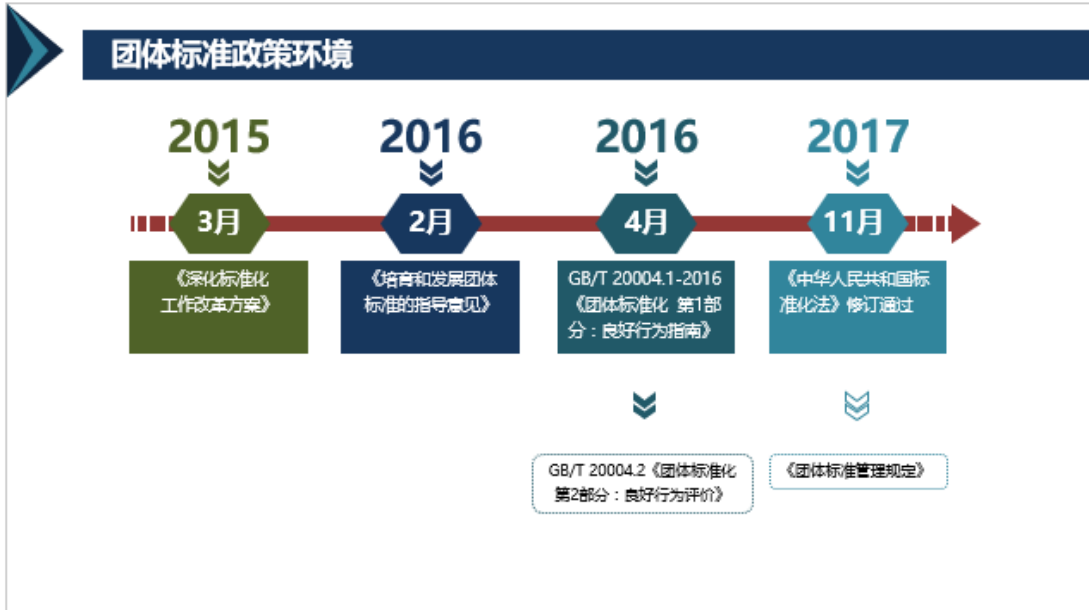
团体标准政策环境

2015

3月

《深化标准化工作改革方案》

2016

2月

《培育和发展团体标准的指导意见》

2016

4月

GB/T 20004.1-2016《团体标准化 第1部分：良好行为指南》

GB/T 20004.2《团体标准化 第2部分：良好行为评价》

2017

11月

《中华人民共和国标准化法》修订通过

《团体标准管理规定》